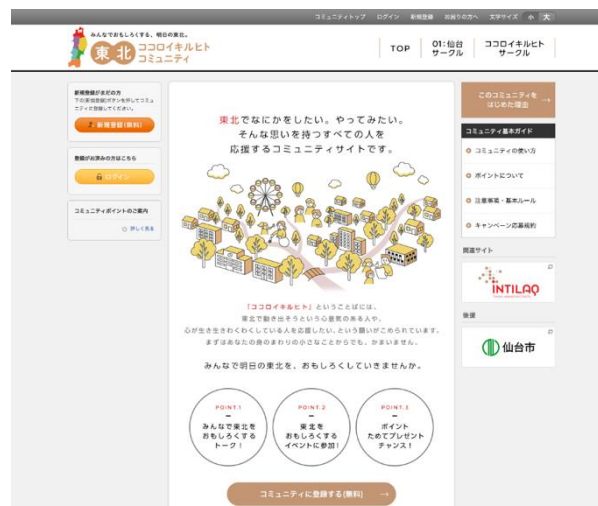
コミュニティトップ　ログイン　新規登録　お困りの方へ　文字サイズ　小　大

みんなでおもしろくする、明日の東北。
東北 ココロイキルヒト コミュニティ

TOP　01:仙台サークル　ココロイキルヒトサークル

新規登録がまだの方
下の新規登録ボタンを押してコミュニティに登録してください。
新規登録(無料)

登録がお済みの方はこちら
ログイン

コミュニティポイントのご案内
詳しく見る

東北でなにかをしたい。やってみたい。
そんな思いを持つすべての人を
応援するコミュニティサイトです。

「ココロイキルヒト」ということばには、
東北で動き出そうという心意気のある人や、
心が生き生きわくわくしている人を応援したい、という願いがこめられています。
まずはあなたの身のまわりの小さなことからでも、かまいません。

みんなで明日の東北を、おもしろくしていきませんか。

POINT.1
みんなで東北をおもしろくするトーク!

POINT.2
東北をおもしろくするイベントに参加!

POINT.3
ポイントためてプレゼントチャンス!

コミュニティに登録する(無料)

このコミュニティをはじめた理由

コミュニティ基本ガイド
コミュニティの使い方
ポイントについて
注意事項・基本ルール
キャンペーン応募規約

関連サイト
INTILAQ

後援
仙台市